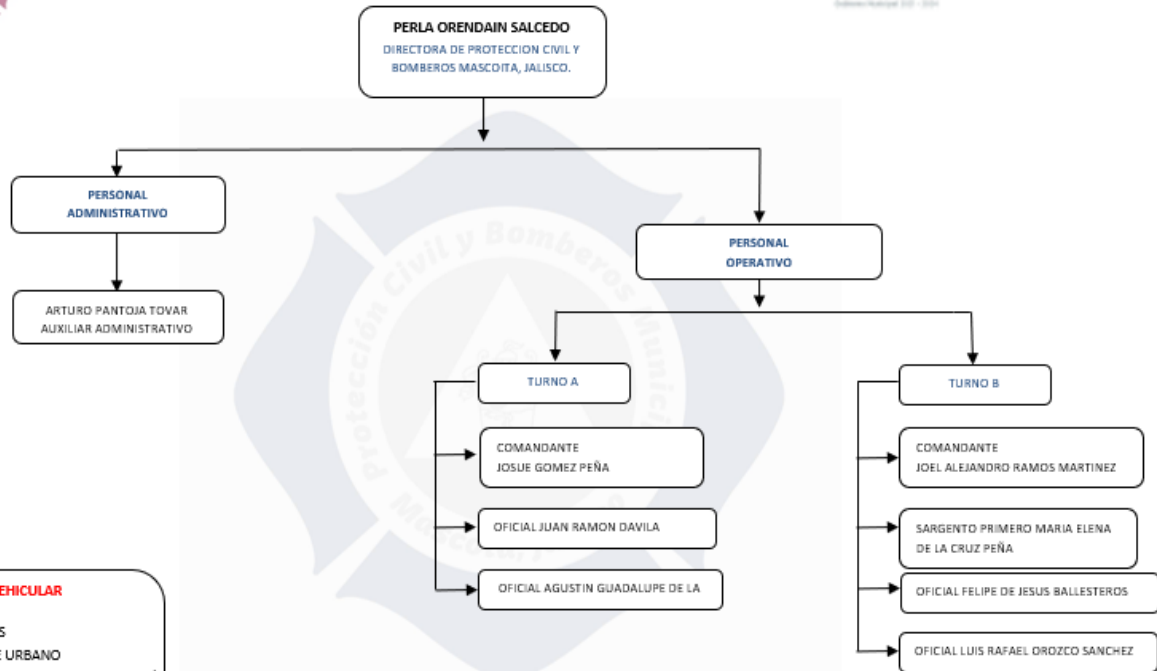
Gobierno Municipal 2021 - 2024

PERLA ORENDAIN SALCEDO
DIRECTORA DE PROTECCION CIVIL Y BOMBEROS MASCOTA, JALISCO.

PERSONAL ADMINISTRATIVO

ARTURO PANTOJA TOVAR
AUXILIAR ADMINISTRATIVO

PERSONAL OPERATIVO

TURNO A

COMANDANTE
JOSUE GOMEZ PEÑA

OFICIAL JUAN RAMON DAVILA

OFICIAL AGUSTIN GUADALUPE DE LA

TURNO B

COMANDANTE
JOEL ALEJANDRO RAMOS MARTINEZ

SARGENTO PRIMERO MARIA ELENA DE LA CRUZ PEÑA

OFICIAL FELIPE DE JESUS BALLESTEROS

OFICIAL LUIS RAFAEL OROZCO SANCHEZ

Protección Civil y Bomberos Municipal Mascota

EHICULAR
S
E URBANO